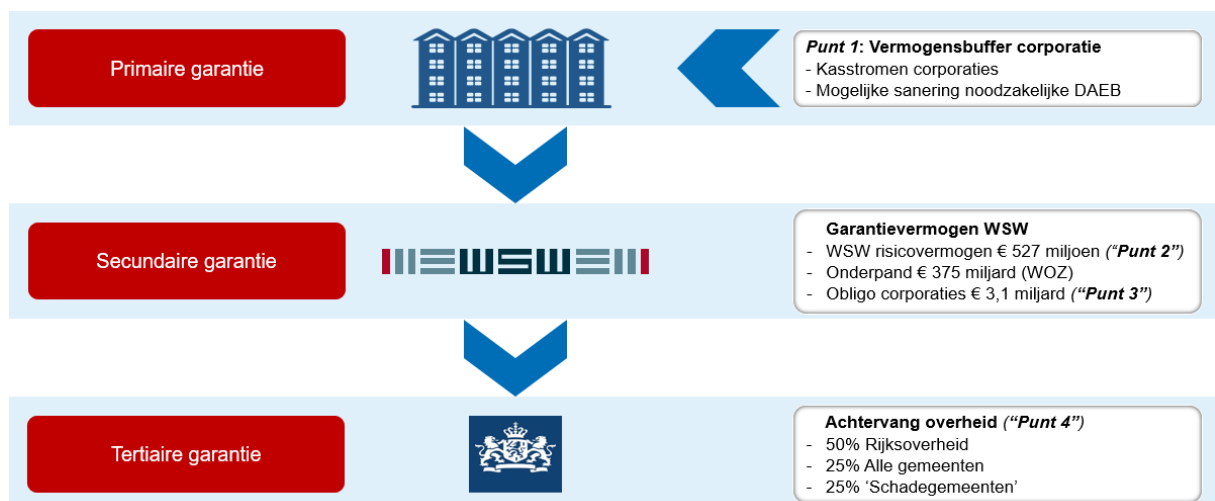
Primaire garantie

*Punt 1*: **Vermogensbuffer corporatie**
- Kasstromen corporaties
- Mogelijke sanering noodzakelijke DAEB

Secundaire garantie

WSW

**Garantievermogen WSW**
- WSW risicovermogen € 527 miljoen *("Punt 2")*
- Onderpand € 375 miljard (WOZ)
- Obligo corporaties € 3,1 miljard *("Punt 3")*

Tertiaire garantie

**Achtervang overheid** *("Punt 4")*
- 50% Rijksoverheid
- 25% Alle gemeenten
- 25% 'Schadegemeenten'